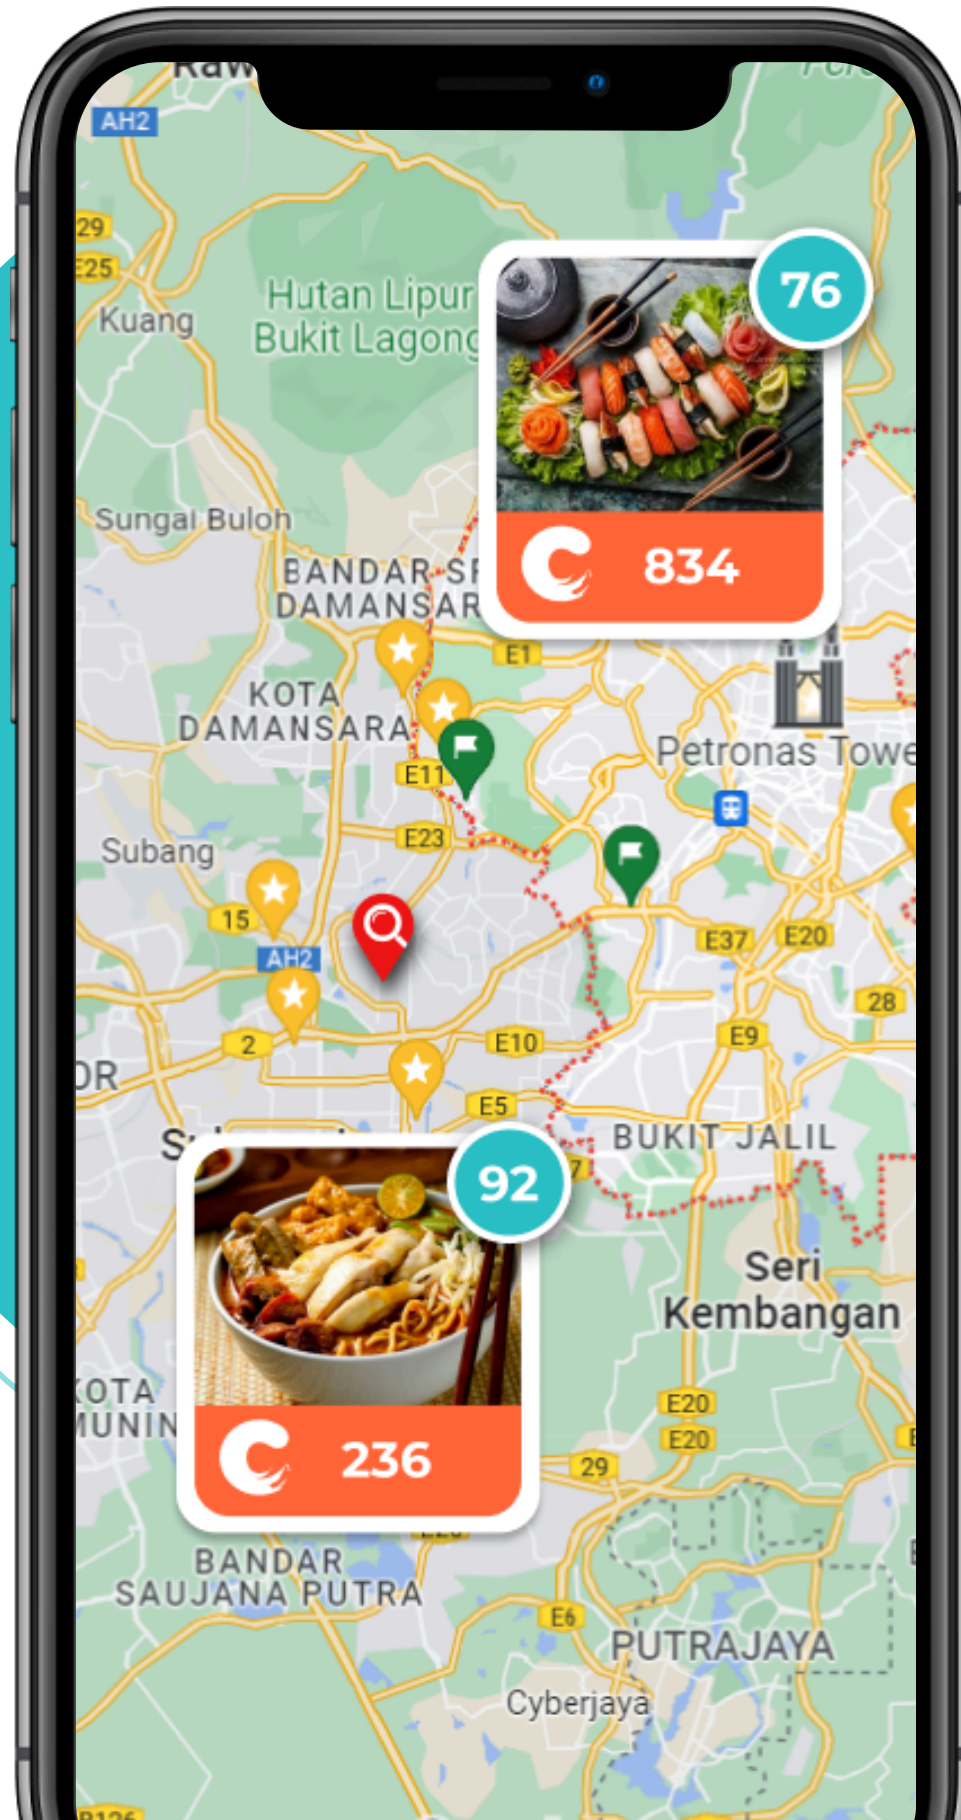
Raw

AH2

29

E25

Kuang

Hutan Lipur Bukit Lagong

76

834

Sungai Buloh

BANDAR SRI DAMANSARA

E1

KOTA DAMANSARA

E11

Petronas Towe

E23

Subang

15

AH2

E37

E20

28

2

E10

E9

DR

E5

BUKIT JALIL

S

92

Seri Kembangan

KOTA MUNIN

236

E20

E20

29

BANDAR SAUJANA PUTRA

E6

PUTRAJAYA

Cyberjaya

B126